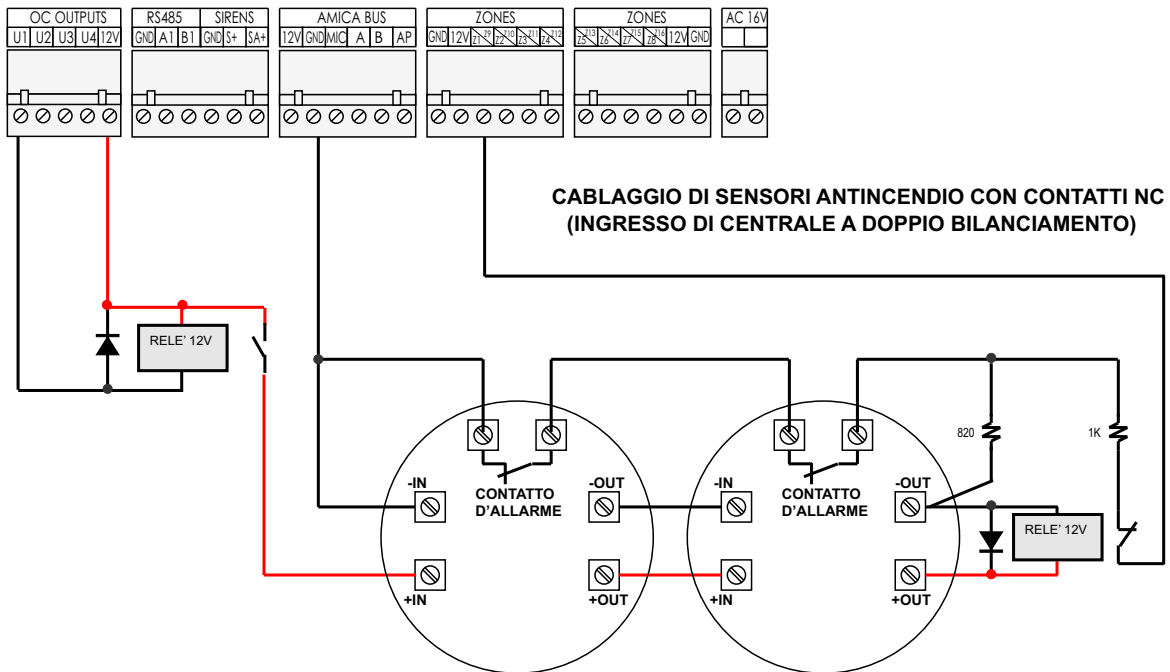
OC OUTPUTS
U1 U2 U3 U4 12V

RS485
GND A1 B1

SIRENS
GND S+ SA+

AMICA BUS
12V GND MIC A B AP

ZONES
GND 12V Z1/Z9 Z2/Z10 Z3/Z11 Z4/Z12

ZONES
Z5/Z13 Z6/Z14 Z7/Z15 Z8/Z16 12V GND

AC 16V

CABLAGGIO DI SENSORI ANTINCENDIO CON CONTATTI NC
(INGRESSO DI CENTRALE A DOPPIO BILANCIAMENTO)

RELE' 12V

-IN
CONTATTO
D'ALLARME
-OUT
+IN
+OUT

-IN
CONTATTO
D'ALLARME
-OUT
+IN
+OUT

820
1K
RELE' 12V